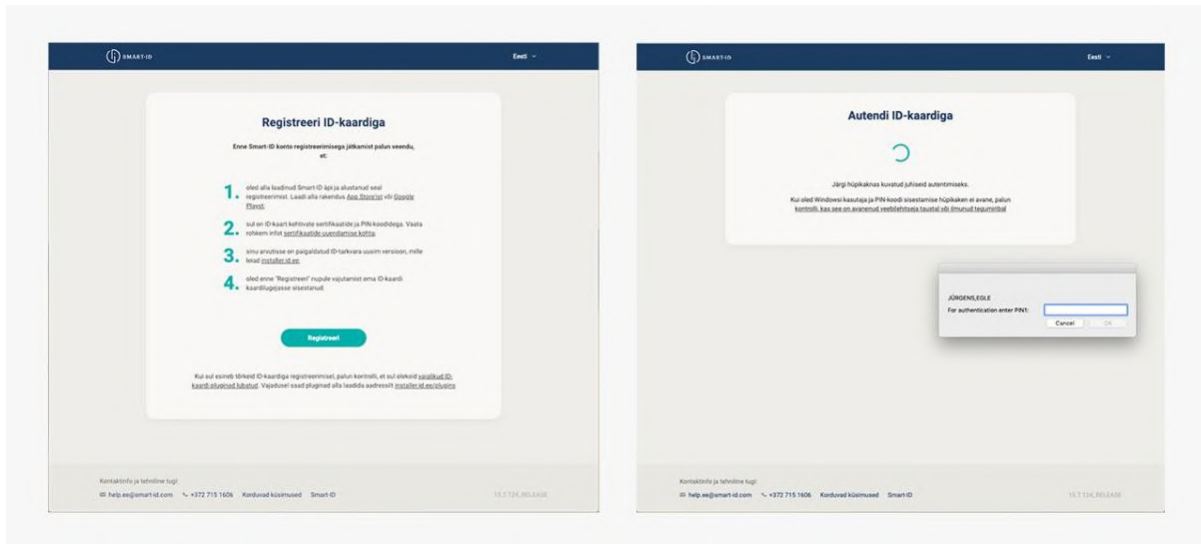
SMART-ID

Eesti

Registreeri ID-kaardiga

Enne Smart-ID konto registreerimisega jätkamist palun veendu, et:

1. oled alla laadinud Smart-ID äpi ja alustanud seal registreerimist. Laadi alla rakendus App Store'ist või Google Playst.

2. sul on ID-kaart kehtivate sertifikaatide ja PIN koodidega. Vaata rohkem infot sertifikaatide uuendamise kohta.

3. sinu arvutisse on paigaldatud ID-tarkvara uusim versioon, mille leiad installer.id.ee.

4. oled enne "Registreeri" nupule vajutamist oma ID-kaardi kaardilugejasse sisestanud.

Registreeri

Kui sul esineb tõrkeid ID-kaardiga registreerimisel, palun kontrolli, et sul oleksid vajalikud ID-kaardi pluginad lubatud. Vajadusel saad pluginad alla laadida aadressilt installer.id.ee/plugins

Kontaktinfo ja tehniline tugi

help.ee@smart-id.com +372 715 1606 Korduvad küsimused Smart-ID

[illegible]

SMART-ID

Eesti

Autendi ID-kaardiga

Järgi hüpikaknas kuvatud juhiseid autentimiseks.

Kui oled Windowsi kasutaja ja PIN-koodi sisestamise hüpikaken ei avane, palun kontrolli, kas see on avanenud veebilehitseja taustal või ilmunud tegumiribal

JÜRGENS,EGLE

For authentication enter PIN1:

Cancel OK

Kontaktinfo ja tehniline tugi

help.ee@smart-id.com +372 715 1606 Korduvad küsimused Smart-ID

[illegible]